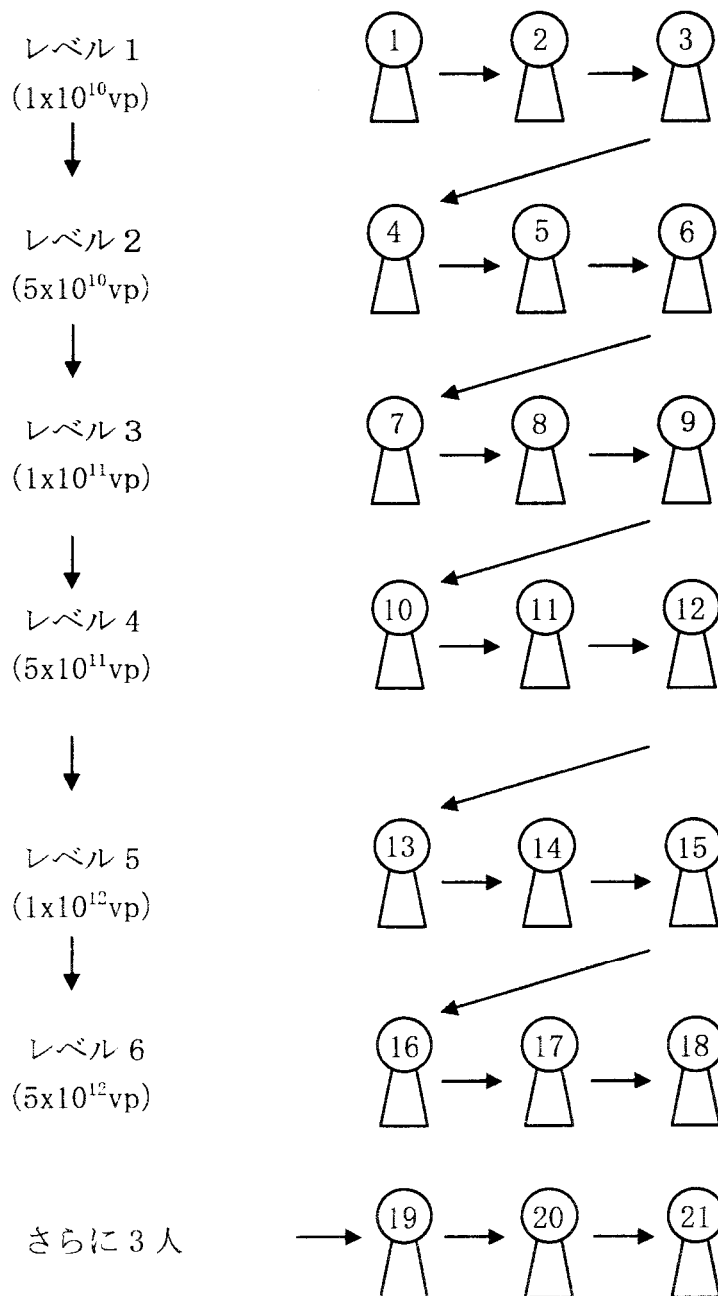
レベル 1
($1x10^{10}$vp)

レベル 2
($5x10^{10}$vp)

レベル 3
($1x10^{11}$vp)

レベル 4
($5x10^{11}$vp)

レベル 5
($1x10^{12}$vp)

レベル 6
($5x10^{12}$vp)

さらに 3 人

1 2 3
4 5 6
7 8 9
10 11 12
13 14 15
16 17 18
19 20 21